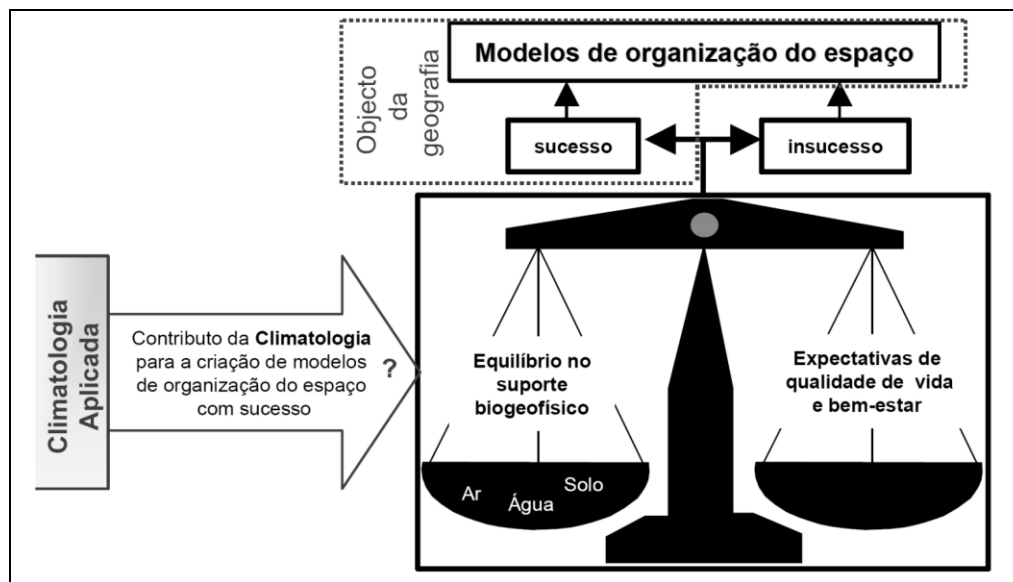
Objecto da geografia

Modelos de organização do espaço

sucesso

insucesso

Climatologia Aplicada

Contributo da **Climatologia** para a criação de modelos de organização do espaço com sucesso

?

Equilíbrio no suporte biogeofísico

Expectativas de qualidade de vida e bem-estar

Ar

Água

Solo